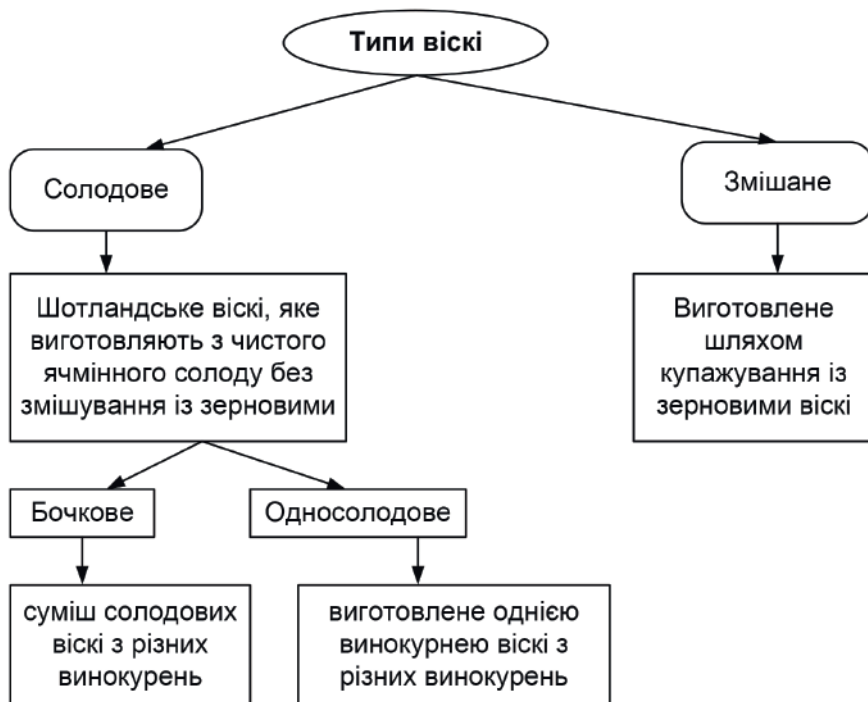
Типи віскі

Солодове

Змішане

Шотландське віскі, яке виготовляють з чистого ячмінного солоду без змішування із зерновими

Виготовлене шляхом купажування із зерновими віскі

Бочкове

Односолодове

суміш солодових віскі з різних винокурень

виготовлене однією винокурнею віскі з різних винокурень